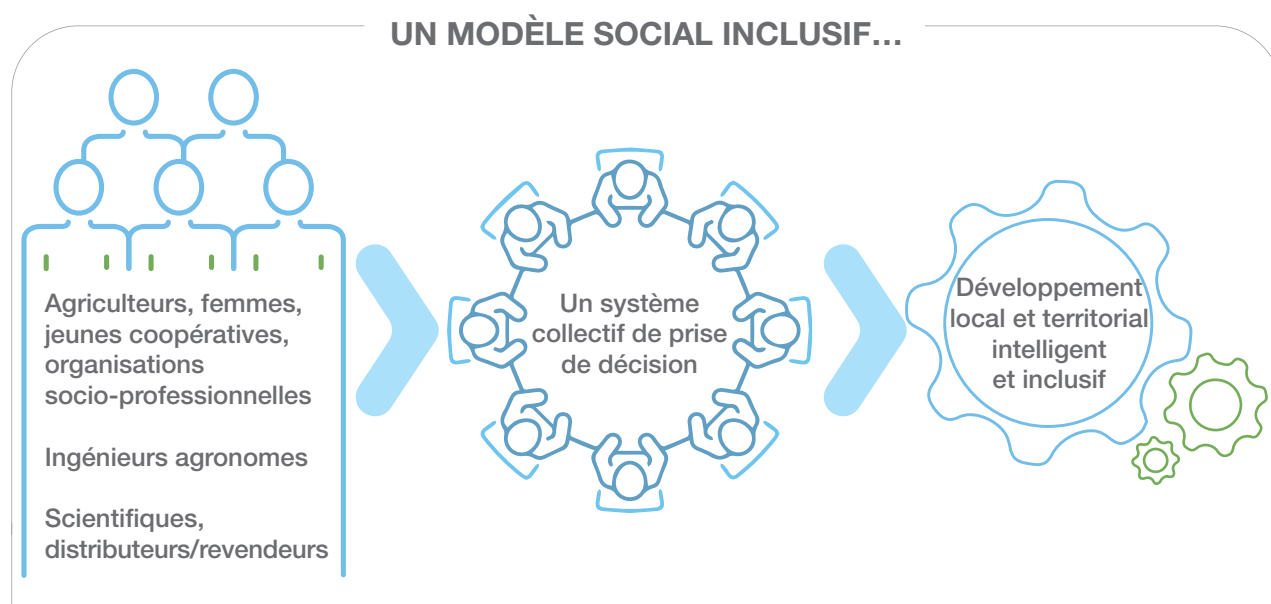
UN MODÈLE SOCIAL INCLUSIF…

Agriculteurs, femmes, jeunes coopératives, organisations socio-professionnelles

Ingénieurs agronomes

Scientifiques, distributeurs/revendeurs

Un système collectif de prise de décision

Développement local et territorial intelligent et inclusif